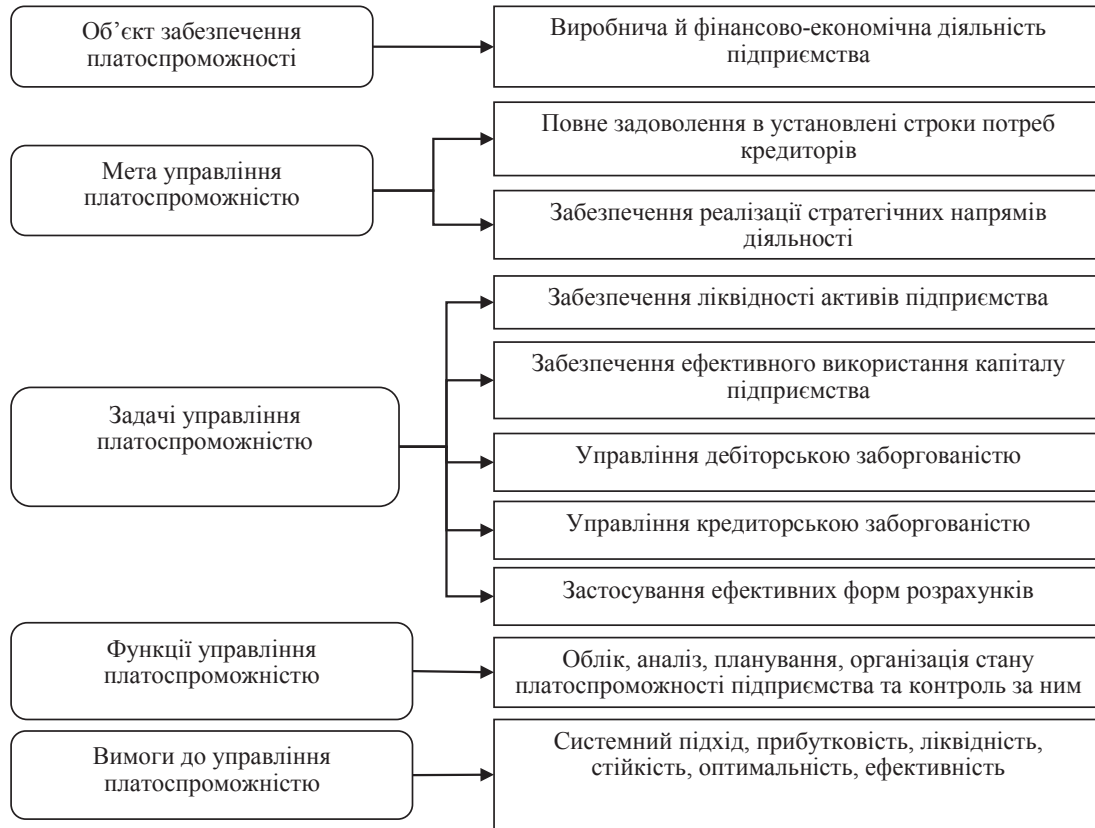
Об’єкт забезпечення платоспроможності

Виробнича й фінансово-економічна діяльність підприємства

Мета управління платоспроможністю

Повне задоволення в установлені строки потреб кредиторів

Забезпечення реалізації стратегічних напрямів діяльності

Задачі управління платоспроможністю

Забезпечення ліквідності активів підприємства

Забезпечення ефективного використання капіталу підприємства

Управління дебіторською заборгованістю

Управління кредиторською заборгованістю

Застосування ефективних форм розрахунків

Функції управління платоспроможністю

Облік, аналіз, планування, організація стану платоспроможності підприємства та контроль за ним

Вимоги до управління платоспроможністю

Системний підхід, прибутковість, ліквідність, стійкість, оптимальність, ефективність